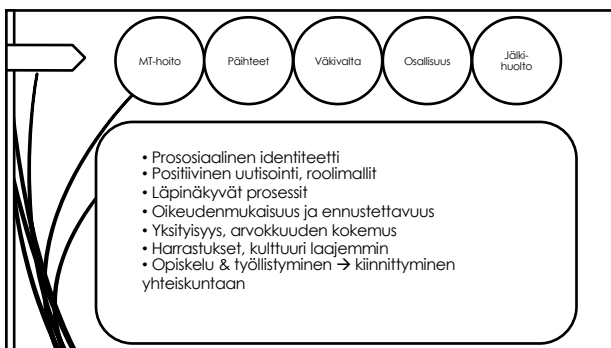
MT-hoito

Päihteet

Väkivalta

Osallisuus

Jälki-huolto

• Prososiaalinen identiteetti
• Positiivinen uutisointi, roolimallit
• Läpinäkyvät prosessit
• Oikeudenmukaisuus ja ennustettavuus
• Yksityisyys, arvokkuuden kokemus
• Harrastukset, kulttuuri laajemmin
• Opiskelu & työllistyminen → kiinnittyminen yhteiskuntaan